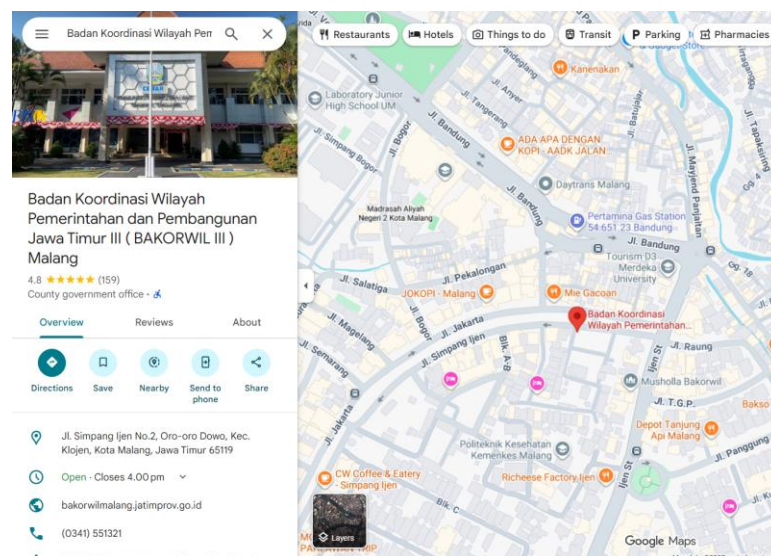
Badan Koordinasi Wilayah Pem

Badan Koordinasi Wilayah Pemerintahan dan Pembangunan Jawa Timur III ( BAKORWIL III ) Malang

4.8 ★★★★★ (159)

County government office · ♿

Overview Reviews About

Directions Save Nearby Send to phone Share

Jl. Simpang Ijen No.2, Oro-oro Dowo, Kec. Klojen, Kota Malang, Jawa Timur 65119

Open · Closes 4.00 pm

bakorwilmalang.jatimprov.go.id

(0341) 551321

Restaurants Hotels Things to do Transit Parking Pharmacies

Kenanekan

Laboratory Junior High School UM

Jl. Anyer

Jl. Tangerang

Jl. Bandung

Jl. Batujajar

Jl. Tasikmalaya

Jl. Simpang Bogor

Jl. Bogor

ADA APA DENGAN KOPI - AADK JALAN

Daytrans Malang

Jl. Mayjend Panjaitan

Madrasah Aliyah Negeri 2 Kota Malang

Pertamina Gas Station 54.651.23 Bandung

Jl. Bandung

Tourism 03 Merdeka University

Jl. Salatiga

Jl. Pekalongan

JOKOPI - Malang

Mie Gacoan

Jl. Magelang

Jl. Jakarta

Badan Koordinasi Wilayah Pemerintahan...

Jl. Semarang

Jl. Simpang Ijen

Blk. A-B

Jl. Raung

Ijen St

Musholla Bakorwil

Jl. T.G.P.

Bakso

Jl. Jakarta

Depot Tanjung Api Malang

Politeknik Kesehatan Kemenkes Malang

Jl. Panggung

CW Coffee & Eatery - Simpang Ijen

Richeese Factory Ijen

Layers

Google Maps